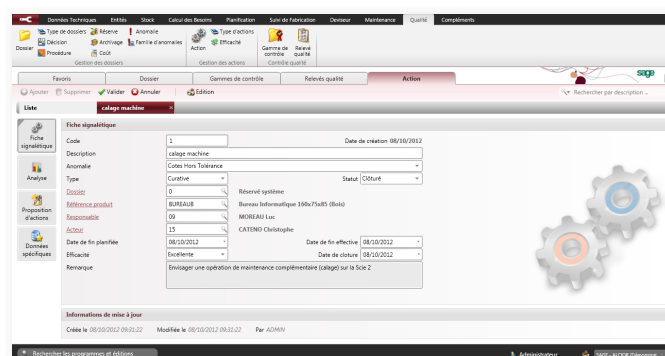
Données Techniques Entités Stock Calcul des Besoins Planification Suivi de Fabrication Deviseur Maintenance Qualité Compléments

Dossier Type de dossiers Décision Procédure Réserve Archivage Coût Anomalie Famille d'anomalies
Gestion des dossiers

Action Type d'actions Efficacité
Gestion des actions

Gamme de contrôle Relevé qualité
Contrôle qualité

sage

Favoris Dossier Gammes de contrôle Relevés qualité Action

Ajouter Supprimer Valider Annuler Edition

Rechercher par description ...

Liste calage machine

Fiche signalétique
Analyse
Proposition d'actions
Données spécifiques

Fiche signalétique

Code 1 Date de création 08/10/2012
Description calage machine
Anomalie Cotes Hors Tolérance
Type Curative Statut Clôturé
Dossier 0 Réservé système
Référence produit BUREAU8 Bureau Informatique 160x75x85 (Bois)
Responsable 09 MOREAU Luc
Acteur 15 CATENO Christophe
Date de fin planifiée 08/10/2012 Date de fin effective 08/10/2012
Efficacité Excellente Date de cloture 08/10/2012
Remarque Envisager une opération de maintenance complémentaire (calage) sur la Scie 2

Informations de mise à jour
Créée le 08/10/2012 09:31:22 Modifiée le 08/10/2012 09:31:22 Par ADMIN

Rechercher les programmes et éditions

Administrateur

SAGE - ALPOR (Démonstra